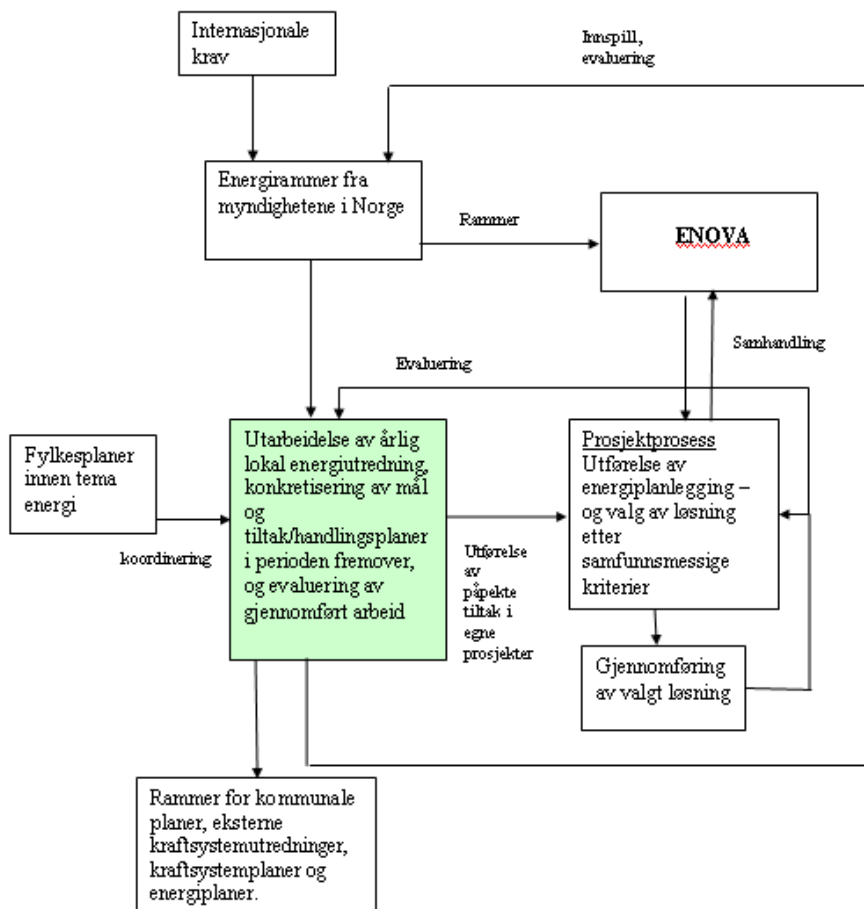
Internasjonale krav

Innspill, evaluering

Energirammer fra myndighetene i Norge

Rammer

ENOVA

Samhandling

Evaluering

Fylkesplaner innen tema energi

koordinering

Utarbeidelse av årlig lokal energiutredning, konkretisering av mål og tiltak/handlingsplaner i perioden fremover, og evaluering av gjennomført arbeid

Utførelse av påpekte tiltak i egne prosjekter

Prosjektprosess
Utførelse av energiplanlegging – og valg av løsning etter samfunnsmessige kriterier

Gjennomføring av valgt løsning

Rammer for kommunale planer, eksterne kraftsystemutredninger, kraftsystemplaner og energiplaner.